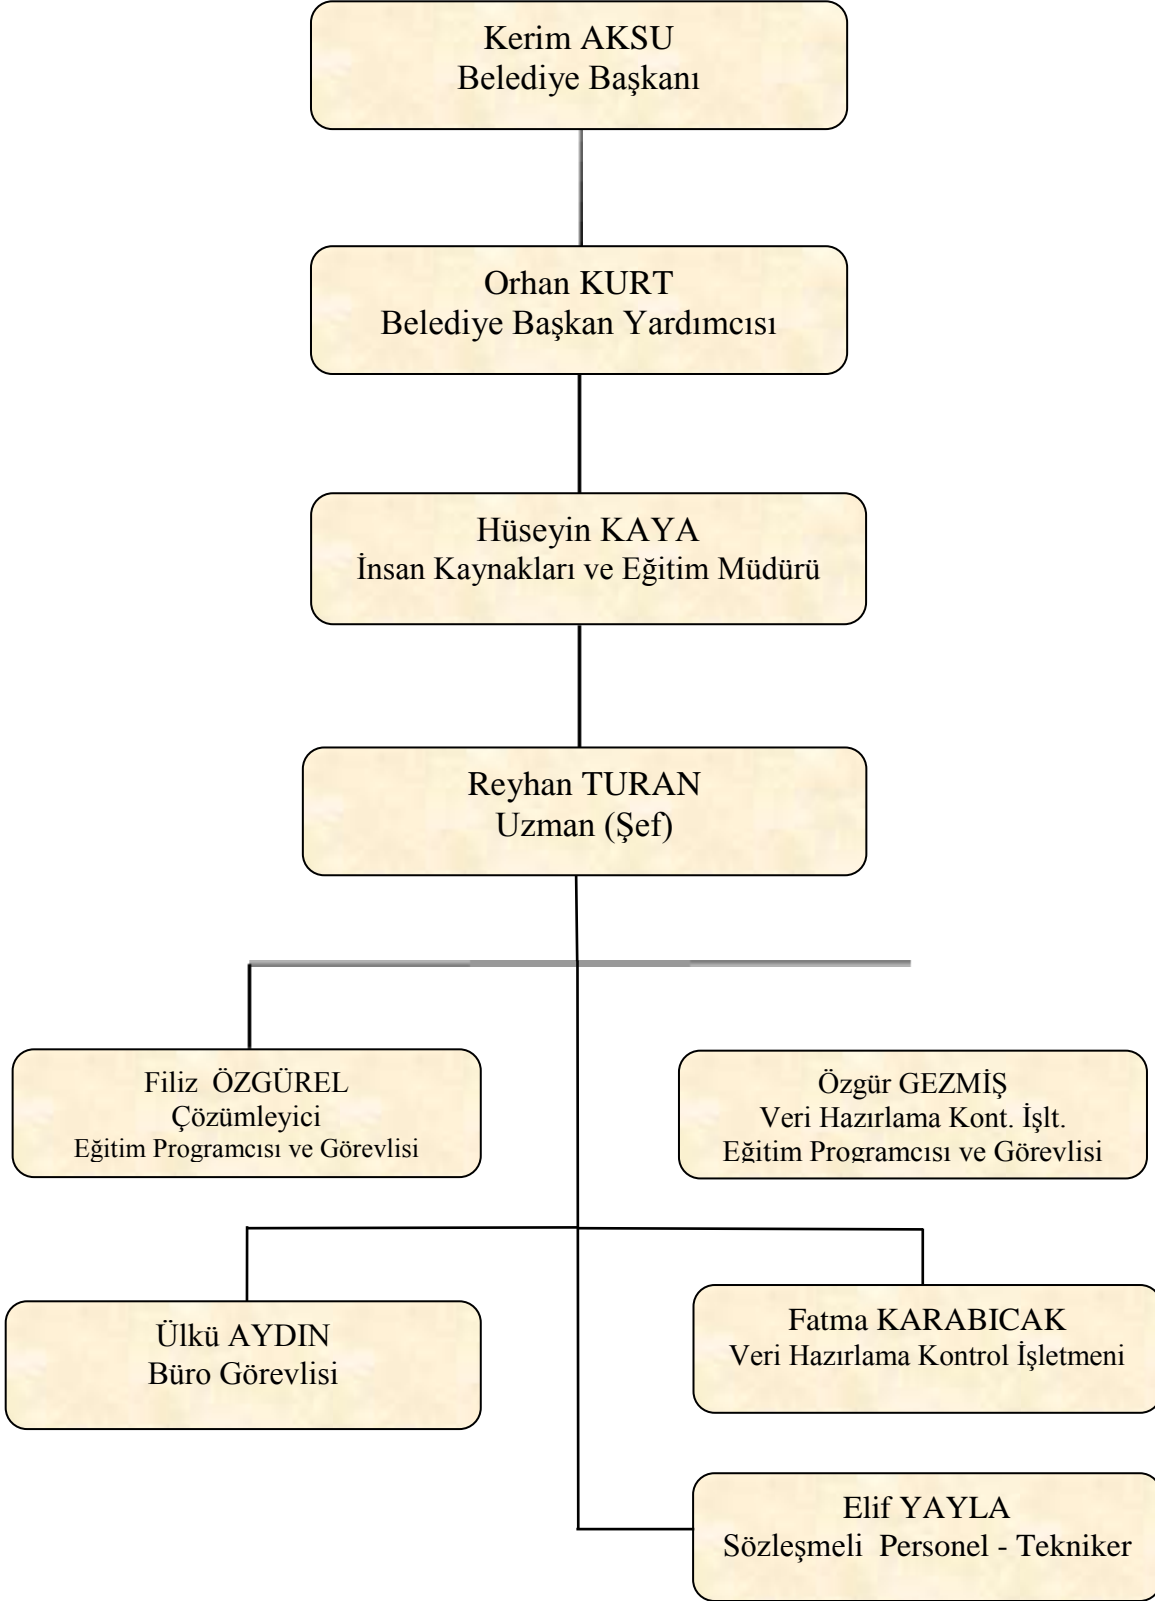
Kerim AKSU
Belediye Başkanı

Orhan KURT
Belediye Başkan Yardımcısı

Hüseyin KAYA
İnsan Kaynakları ve Eğitim Müdürü

Reyhan TURAN
Uzman (Şef)

Filiz ÖZGÜREL
Çözümleyici
Eğitim Programcısı ve Görevlisi

Özgür GEZMİŞ
Veri Hazırlama Kont. İşlt.
Eğitim Programcısı ve Görevlisi

Ülkü AYDIN
Büro Görevlisi

Fatma KARABICAK
Veri Hazırlama Kontrol İşletmeni

Elif YAYLA
Sözleşmeli Personel - Tekniker